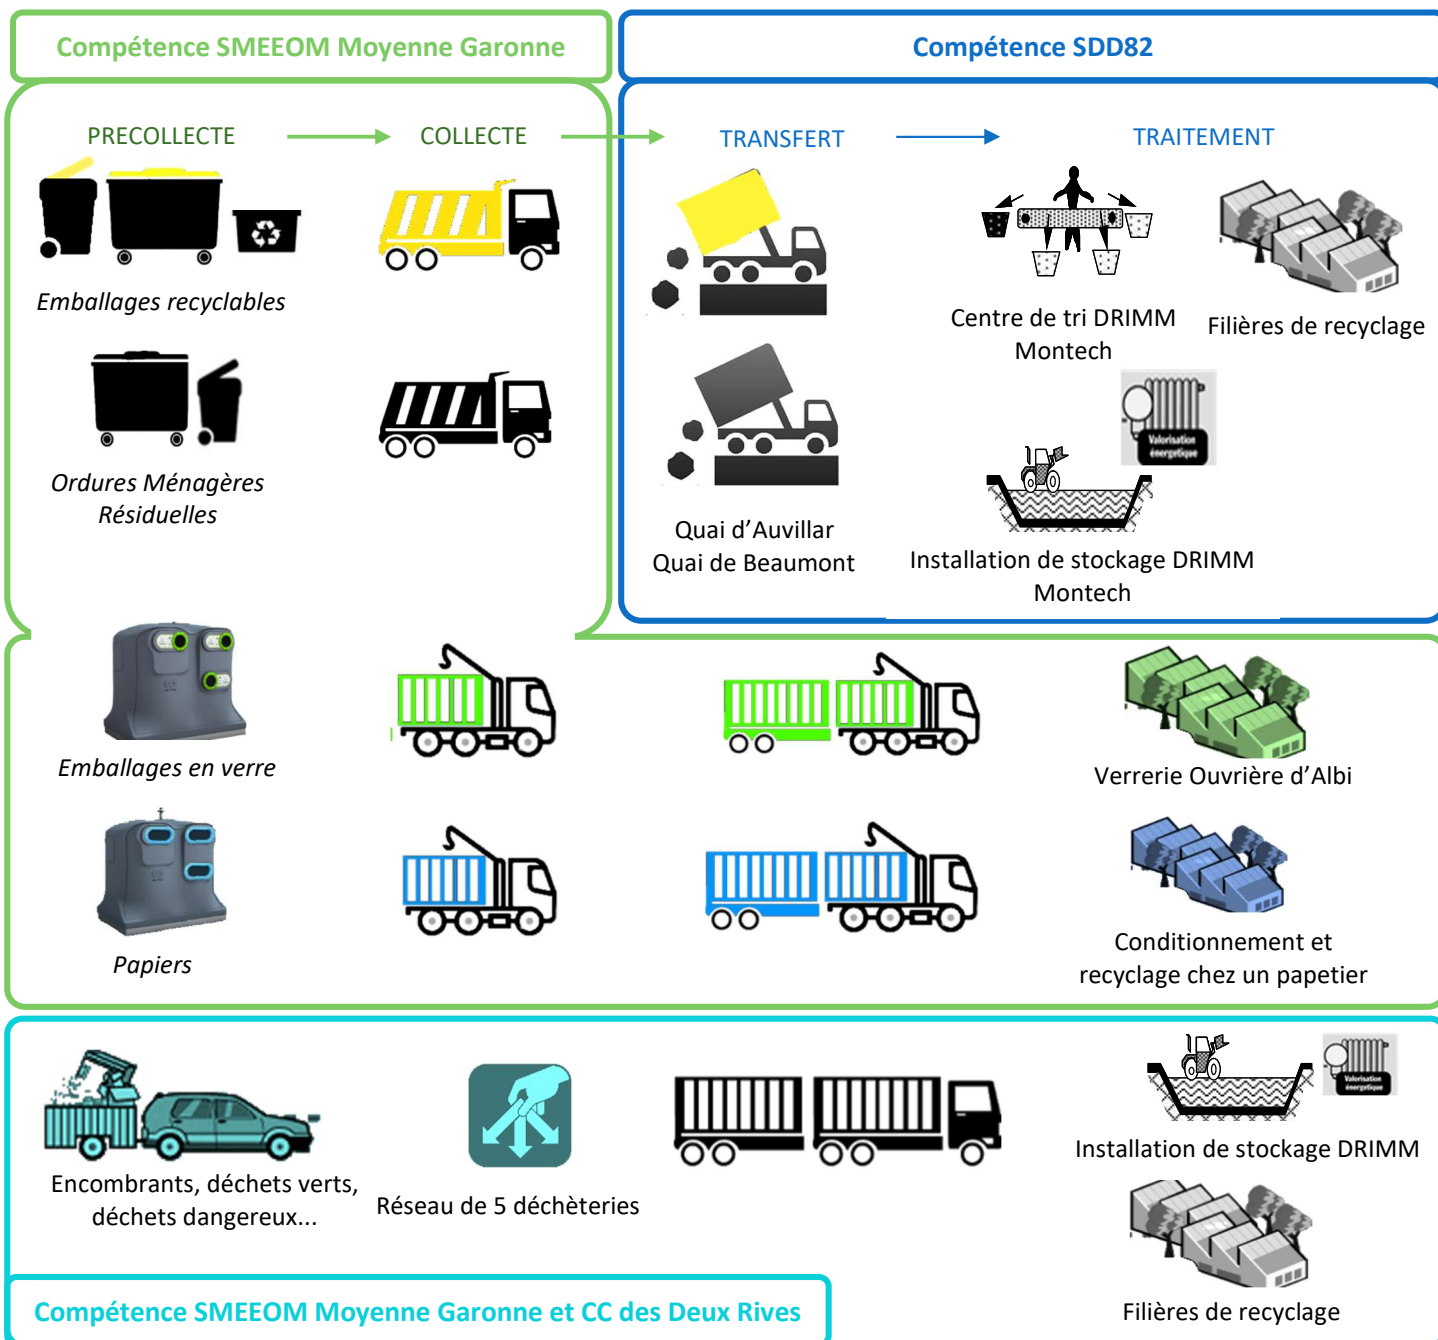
Compétence SMEEOM Moyenne Garonne

Compétence SDD82

PRECOLLECTE

COLLECTE

TRANSFERT

TRAITEMENT

Emballages recyclables

Centre de tri DRIMM Montech

Filières de recyclage

Ordures Ménagères Résiduelles

Valorisation énergétique

Quai d'Auvillar
Quai de Beaumont

Installation de stockage DRIMM Montech

Emballages en verre

Verrerie Ouvrière d'Albi

Papiers

Conditionnement et recyclage chez un papetier

Encombrants, déchets verts, déchets dangereux...

Réseau de 5 déchèteries

Valorisation énergétique

Installation de stockage DRIMM

Filières de recyclage

Compétence SMEEOM Moyenne Garonne et CC des Deux Rives